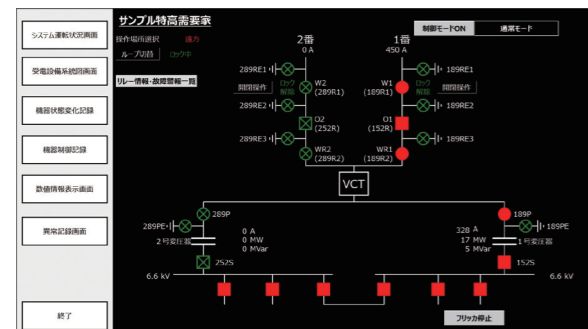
システム運転状況画面

受電設備系統図画面

機器状態変化記録

機器制御記録

数値情報表示画面

異常記録画面

終了

サンプル特高需要家

操作場所選択 遠方

ループ切替 ロック中

リレー情報・故障警報一覧

制御モードON 通常モード

2番
0 A

1番
450 A

289RE1

W2
(289R1)

ロック解除

開閉操作

289RE2

O2
(252R)

289RE3

WR2
(289R2)

189RE1

W1
(189R1)

ロック解除

開閉操作

189RE2

O1
(152R)

189RE3

WR1
(189R2)

VCT

289PE

289P

2号変圧器

0 A
0 MW
0 MVar

252S

6.6 kV

189PE

189P

328 A
17 MW
5 MVar

1号変圧器

152S

6.6 kV

フリッカ停止